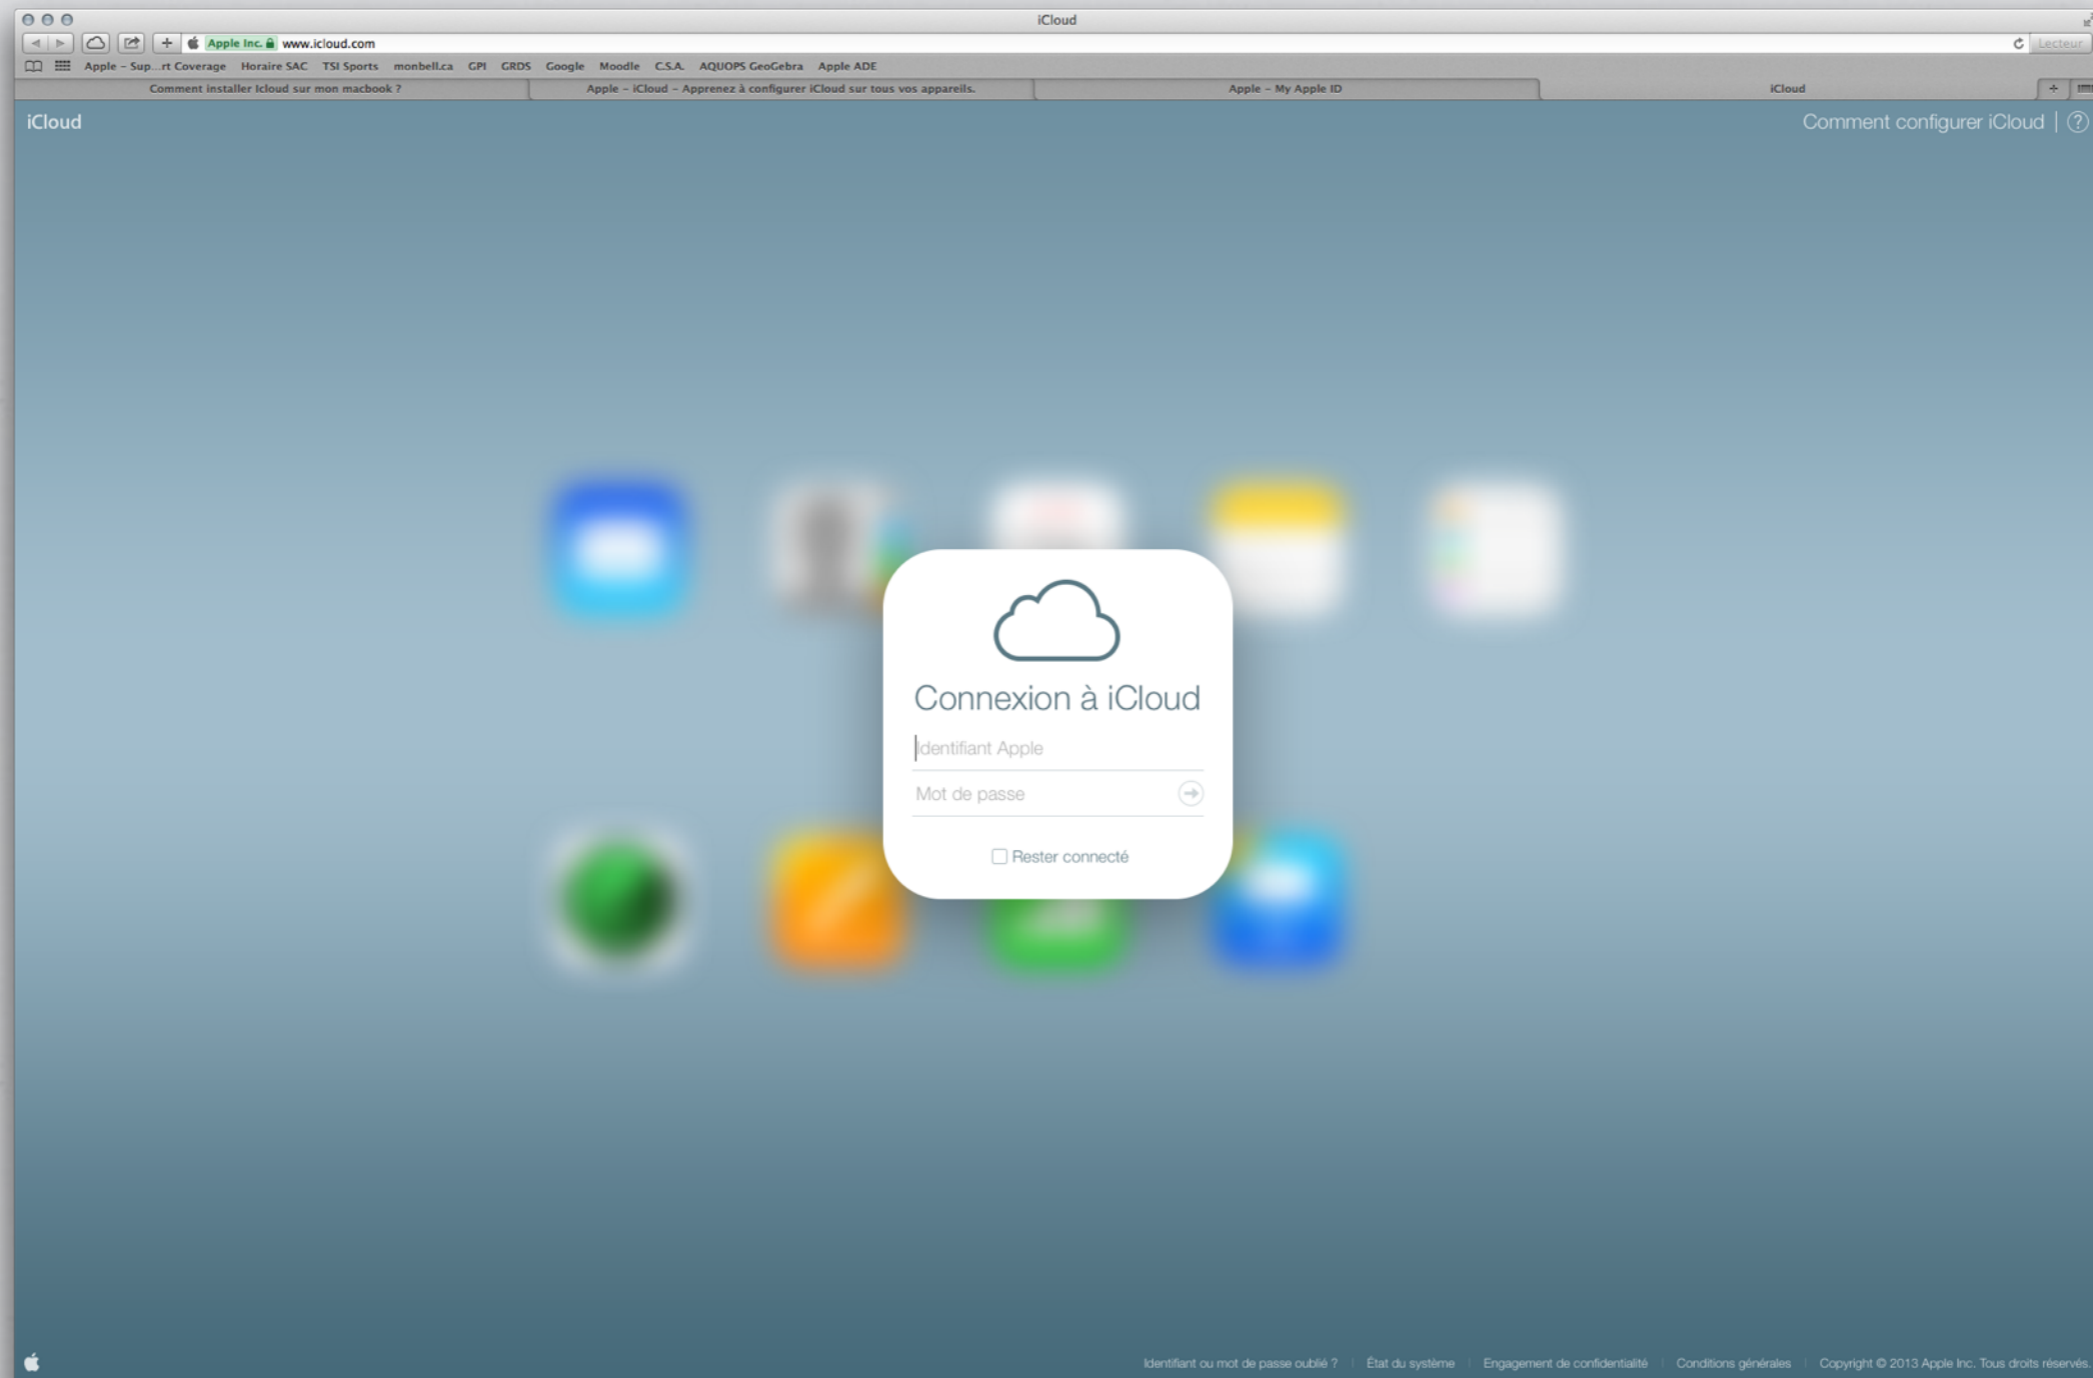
iCloud

Apple Inc. www.icloud.com

Lecteur

Apple – Sup...rt Coverage Horaire SAC TSI Sports monbell.ca GPI GRDS Google Moodle C.S.A. AQUOPS GeoGebra Apple ADE

Comment installer Icloud sur mon macbook ?
Apple – iCloud – Apprenez à configurer iCloud sur tous vos appareils.
Apple – My Apple ID
iCloud

iCloud

Comment configurer iCloud | ?

Connexion à iCloud

Identifiant Apple

Mot de passe

Rester connecté

Identifiant ou mot de passe oublié ? | État du système | Engagement de confidentialité | Conditions générales | Copyright © 2013 Apple Inc. Tous droits réservés.